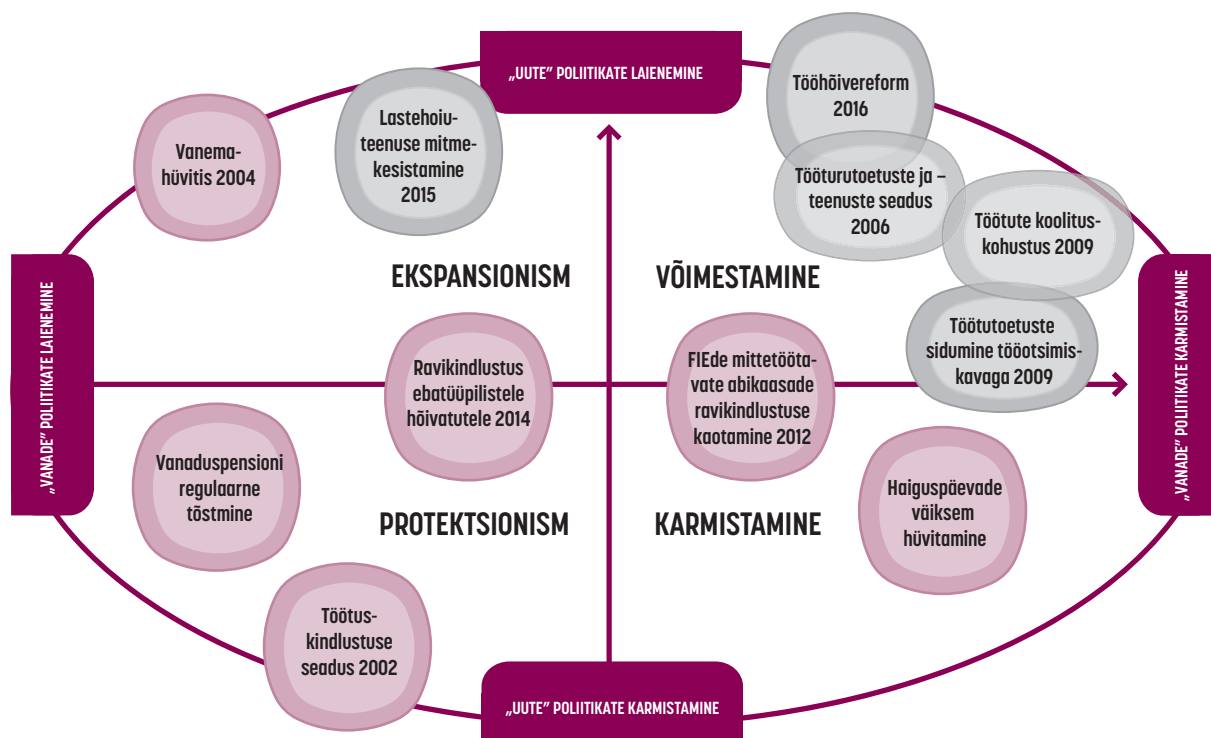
„UUTE" POLIITIKATE LAIENEMINE

Vanemahüvitis 2004

Lastehoiuteenuse mitmekesistamine 2015

Tööhõivereform 2016

Tööturutoetuste ja – teenuste seadus 2006

Töötute koolituskohustus 2009

„VANADE" POLIITIKATE LAIENEMINE

EKSPANSIONISM

VÕIMESTAMINE

„VANADE" POLIITIKATE KARMISTAMINE

Töötutoetuste sidumine tööotsimiskavaga 2009

Ravikindlustus ebatüüpilistele hõivatutele 2014

FIEde mittetöötavate abikaasade ravikindlustuse kaotamine 2012

Vanaduspensioni regulaarne tõstmine

PROTEKTSIONISM

KARMISTAMINE

Haiguspäevade väiksem hüvitamine

Töötuskindlustuse seadus 2002

„UUTE" POLIITIKATE KARMISTAMINE